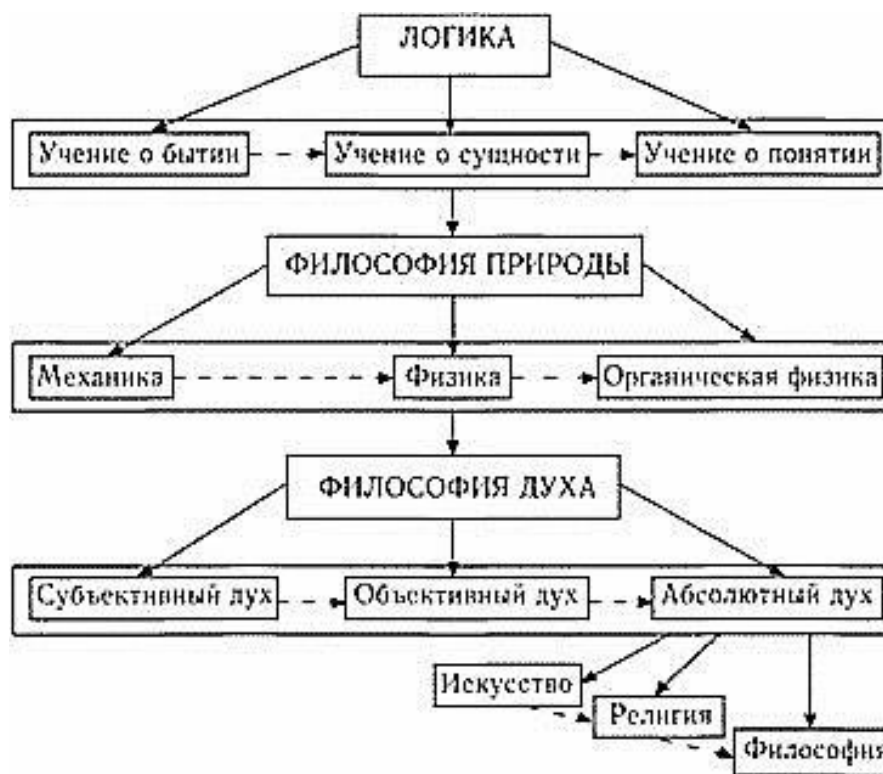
ЛОГИКА

Учение о бытии

Учение о сущности

Учение о понятии

ФИЛОСОФИЯ ПРИРОДЫ

Механика

Физика

Органическая физика

ФИЛОСОФИЯ ДУХА

Субъективный дух

Объективный дух

Абсолютный дух

Искусство

Религия

Философи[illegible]